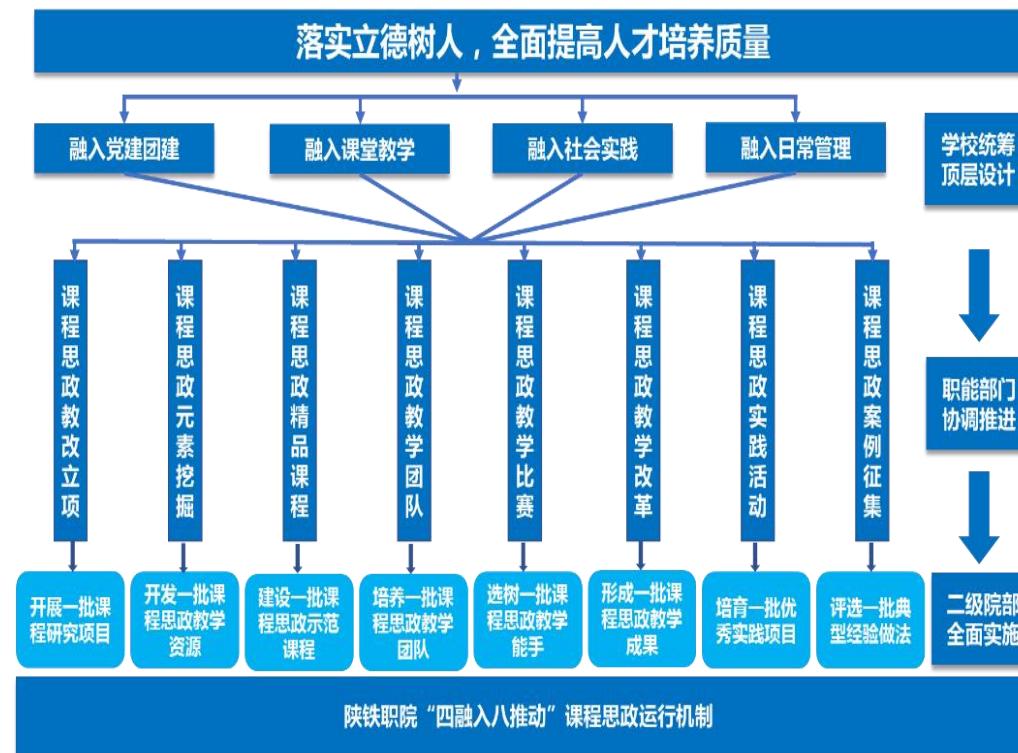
落实立德树人，全面提高人才培养质量

融入党建团建
融入课堂教学
融入社会实践
融入日常管理

学校统筹
顶层设计

课程思政教改立项
课程思政元素挖掘
课程思政精品课程
课程思政教学团队
课程思政教学比赛
课程思政教学改革
课程思政实践活动
课程思政案例征集

职能部门
协调推进

开展一批课程研究项目
开发一批课程思政教学资源
建设一批课程思政示范课程
培养一批课程思政教学团队
选树一批课程思政教学能手
形成一批课程思政教学成果
培育一批优秀实践项目
评选一批典型经验做法

二级院部
全面实施

陕铁职院“四融入八推动”课程思政运行机制